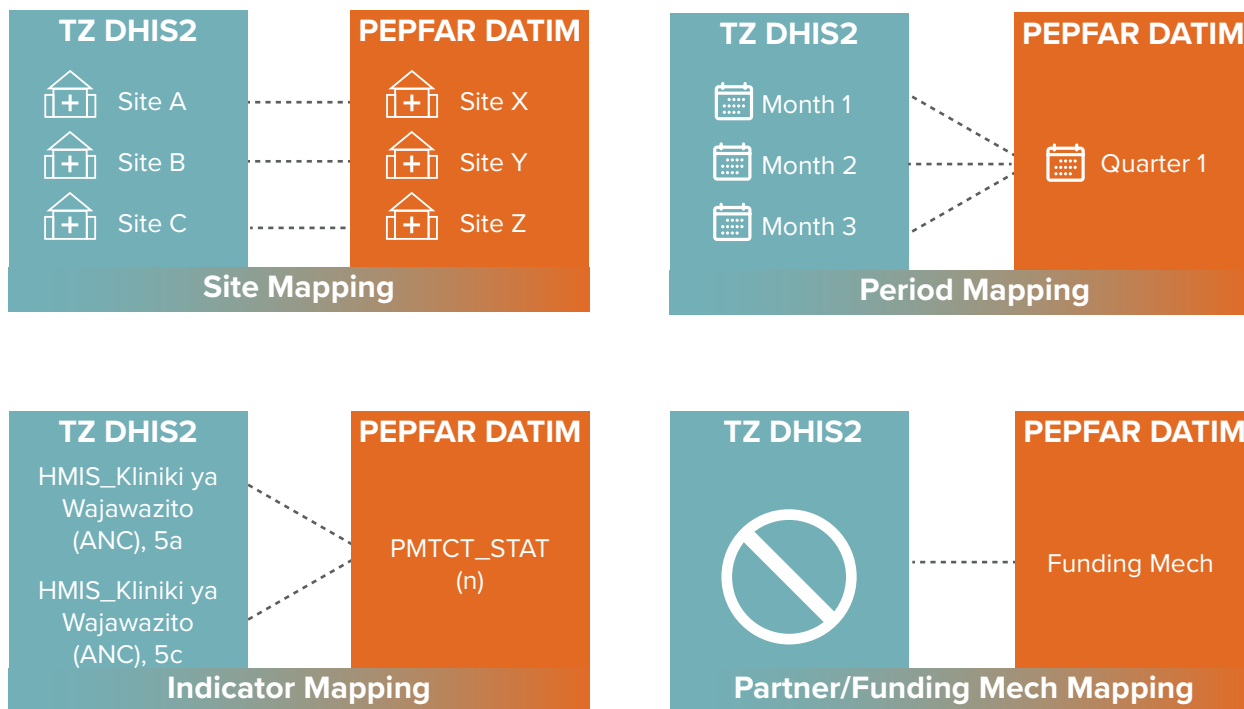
TZ DHIS2
Site A
Site B
Site C

PEPFAR DATIM
Site X
Site Y
Site Z

Site Mapping

TZ DHIS2
Month 1
Month 2
Month 3

PEPFAR DATIM
Quarter 1

Period Mapping

TZ DHIS2
HMIS_Kliniki ya Wajawazito (ANC), 5a
HMIS_Kliniki ya Wajawazito (ANC), 5c

PEPFAR DATIM
PMTCT_STAT (n)

Indicator Mapping

TZ DHIS2

PEPFAR DATIM
Funding Mech

Partner/Funding Mech Mapping